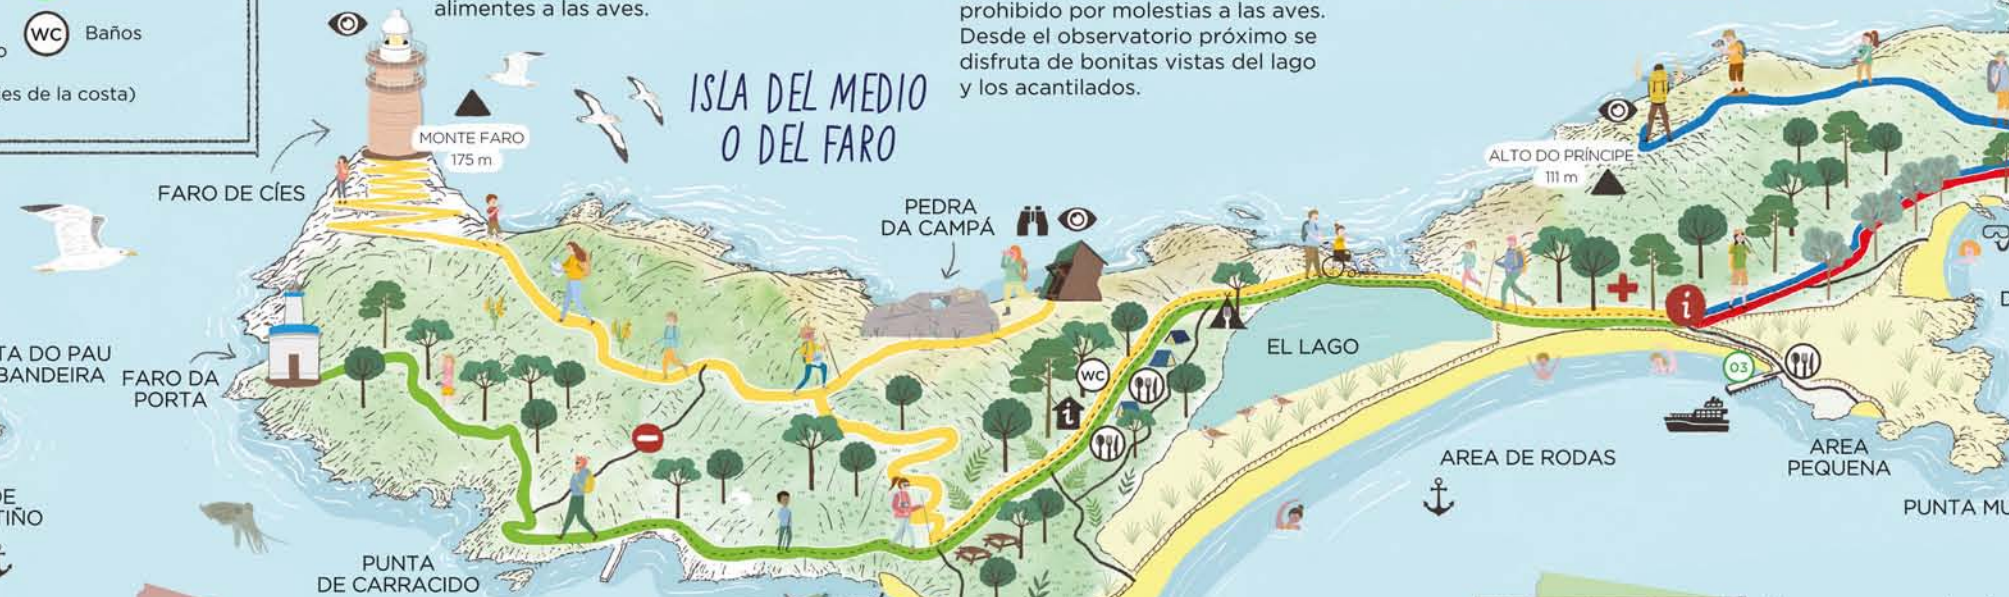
WC Baños

es de la costa)

alimentes a las aves.

prohibido por molestias a las aves. Desde el observatorio próximo se disfruta de bonitas vistas del lago y los acantilados.

ISLA DEL MEDIO O DEL FARO

MONTE FARO 175 m

FARO DE CÍES

PEDRA DA CAMPÁ

ALTO DO PRÍNCIPE 111 m

TA DO PAU
BANDEIRA

FARO DA PORTA

WC

EL LAGO

03

AREA DE RODAS

AREA PEQUENA

PUNTA MU

DE
TIÑO

PUNTA DE CARRACIDO